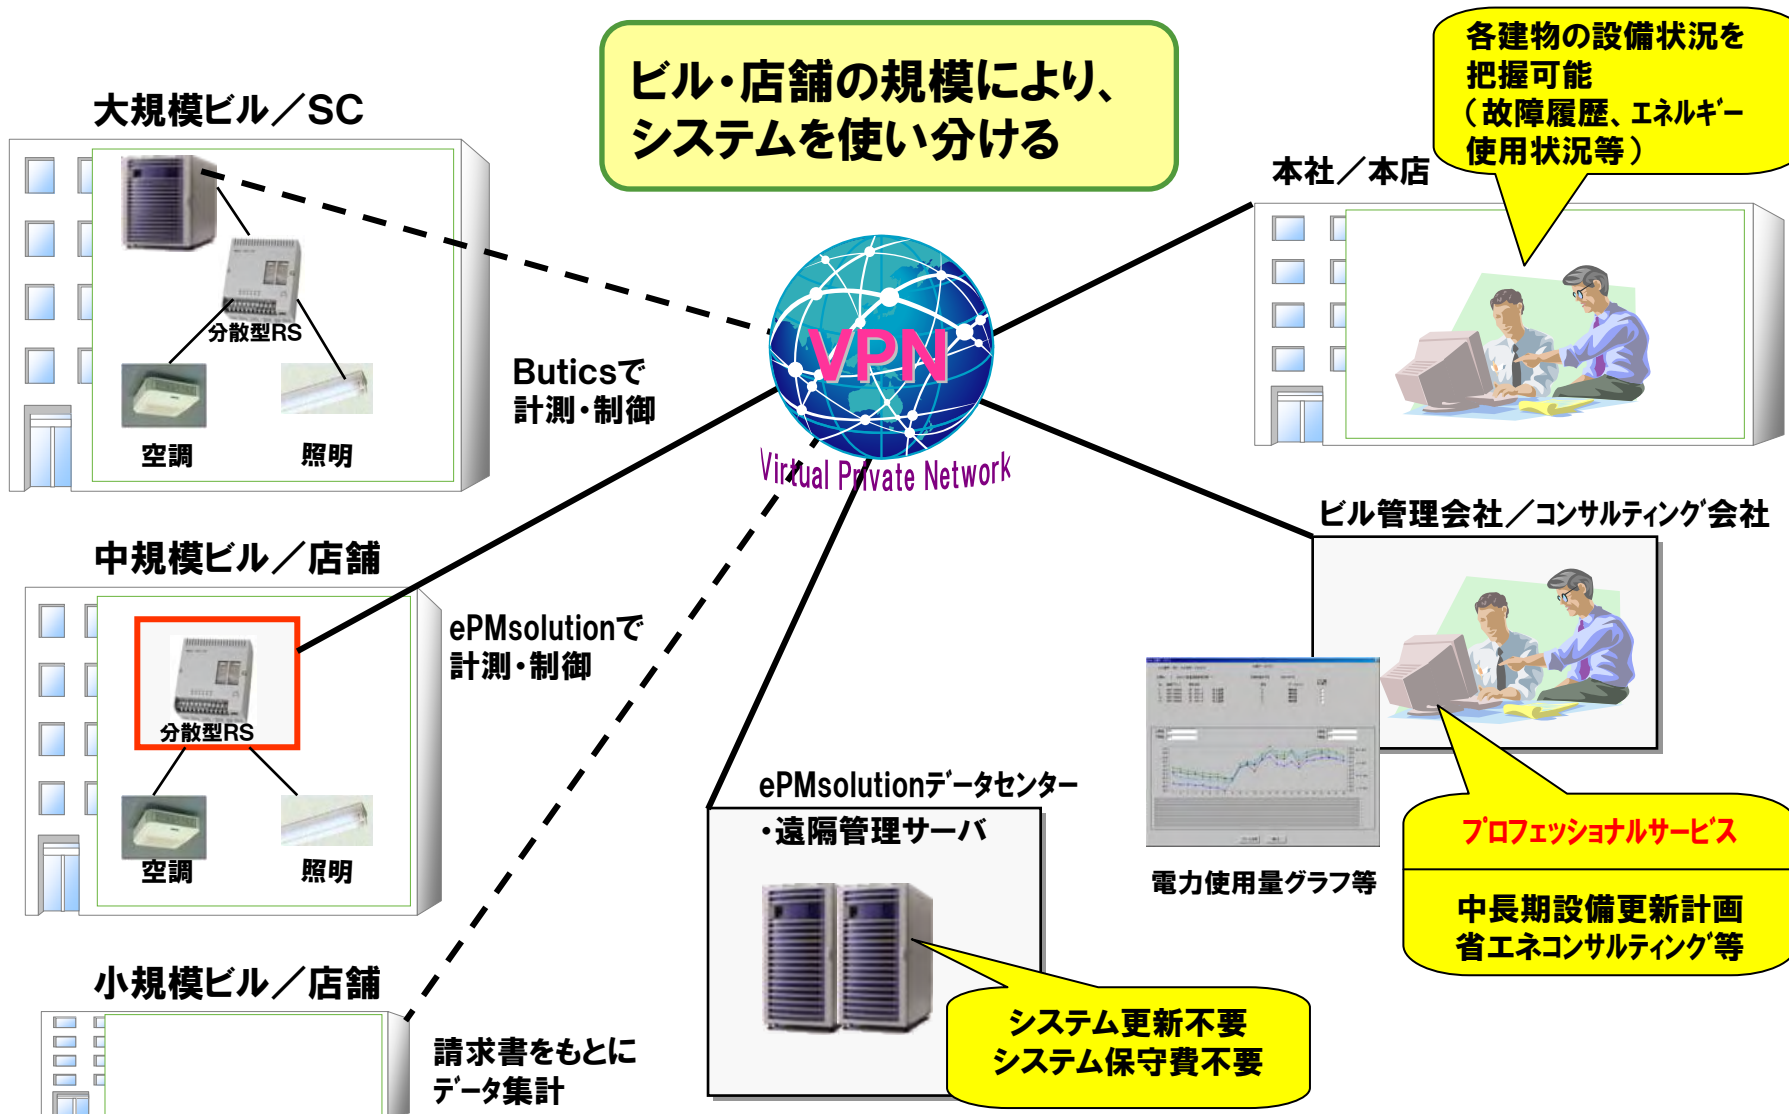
ビル・店舗の規模により、
システムを使い分ける

各建物の設備状況を把握可能
（故障履歴、ｴﾈﾙｷﾞｰ使用状況等）

大規模ビル／SC

分散型RS

空調

照明

Buticsで
計測・制御

VPN

Virtual Private Network

本社／本店

中規模ビル／店舗

分散型RS

空調

照明

ePMsolutionで
計測・制御

ビル管理会社／ｺﾝｻﾙﾃｨﾝｸﾞ会社

電力使用量グラフ等

ﾌﾟﾛﾌｪｯｼｮﾅﾙｻｰﾋﾞｽ

中長期設備更新計画
省エネコンサルティング等

ePMsolutionﾃﾞｰﾀｾﾝﾀｰ
・遠隔管理サーバ

システム更新不要
システム保守費不要

小規模ビル／店舗

請求書をもとに
ﾃﾞｰﾀ集計